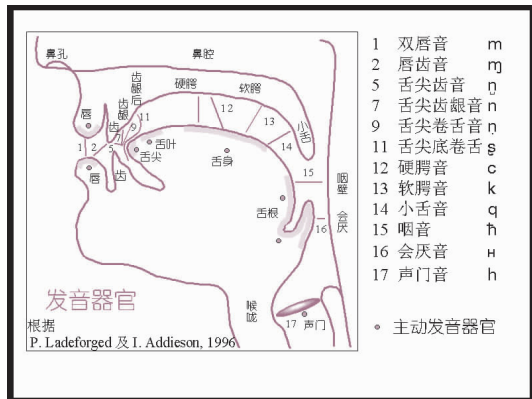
鼻孔
鼻腔
齿龈
齿龈后
硬腭
软腭
唇
齿
1
2
3
5
7
9
11
12
13
14
15
16
17
舌叶
舌尖
舌身
小舌
唇
齿
舌根
咽壁
会厌
喉咙
声门
发音器官
根据
P. Ladeforged 及 I. Addieson, 1996

1 双唇音 m
2 唇齿音 ɱ
5 舌尖齿音 n̪
7 舌尖齿龈音 n
9 舌尖卷舌音 ṇ
11 舌尖底卷舌 ʂ
12 硬腭音 c
13 软腭音 k
14 小舌音 q
15 咽音 ħ
16 会厌音 ʜ
17 声门音 h

主动发音器官